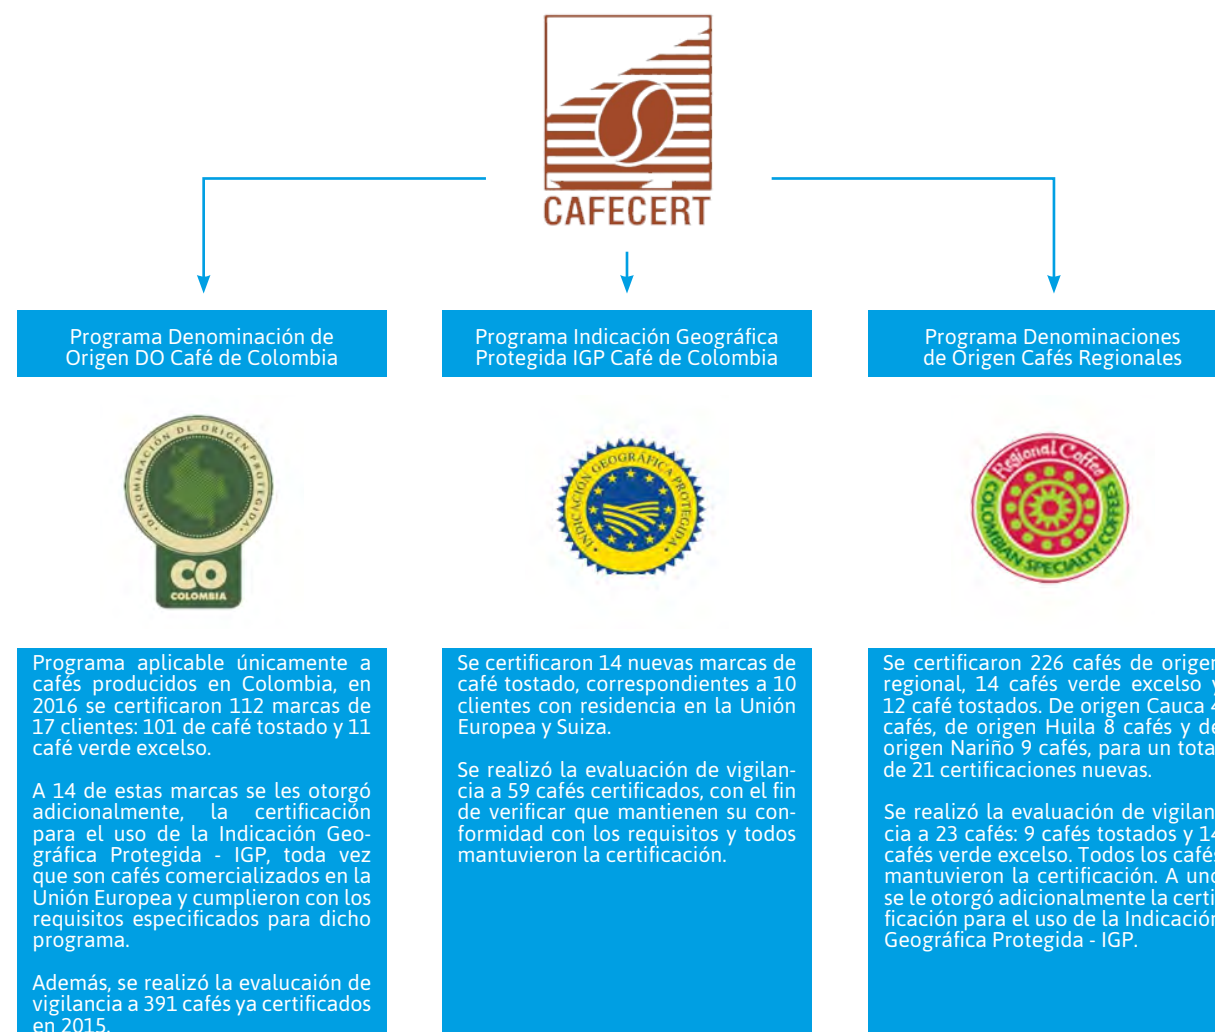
CAFECERT

Programa Denominación de Origen DO Café de Colombia

Programa Indicación Geográfica Protegida IGP Café de Colombia

Programa Denominaciones de Origen Cafés Regionales

DENOMINACIÓN DE ORIGEN PROTEGIDA
CO
COLOMBIA

INDICACIÓN GEOGRÁFICA PROTEGIDA

Regional Coffee
COLOMBIAN SPECIALTY COFFEES

Programa aplicable únicamente a cafés producidos en Colombia, en 2016 se certificaron 112 marcas de 17 clientes: 101 de café tostado y 11 café verde excelso.

A 14 de estas marcas se les otorgó adicionalmente, la certificación para el uso de la Indicación Geográfica Protegida - IGP, toda vez que son cafés comercializados en la Unión Europea y cumplieron con los requisitos especificados para dicho programa.

Además, se realizó la evalucaión de vigilancia a 391 cafés ya certificados en 2015.

Se certificaron 14 nuevas marcas de café tostado, correspondientes a 10 clientes con residencia en la Unión Europea y Suiza.

Se realizó la evaluación de vigilancia a 59 cafés certificados, con el fin de verificar que mantienen su conformidad con los requisitos y todos mantuvieron la certificación.

Se certificaron 226 cafés de origen regional, 14 cafés verde excelso y 12 café tostados. De origen Cauca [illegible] cafés, de origen Huila 8 cafés y de origen Nariño 9 cafés, para un total de 21 certificaciones nuevas.

Se realizó la evaluación de vigilancia a 23 cafés: 9 cafés tostados y 14 cafés verde excelso. Todos los cafés mantuvieron la certificación. A uno se le otorgó adicionalmente la certificación para el uso de la Indicación Geográfica Protegida - IGP.